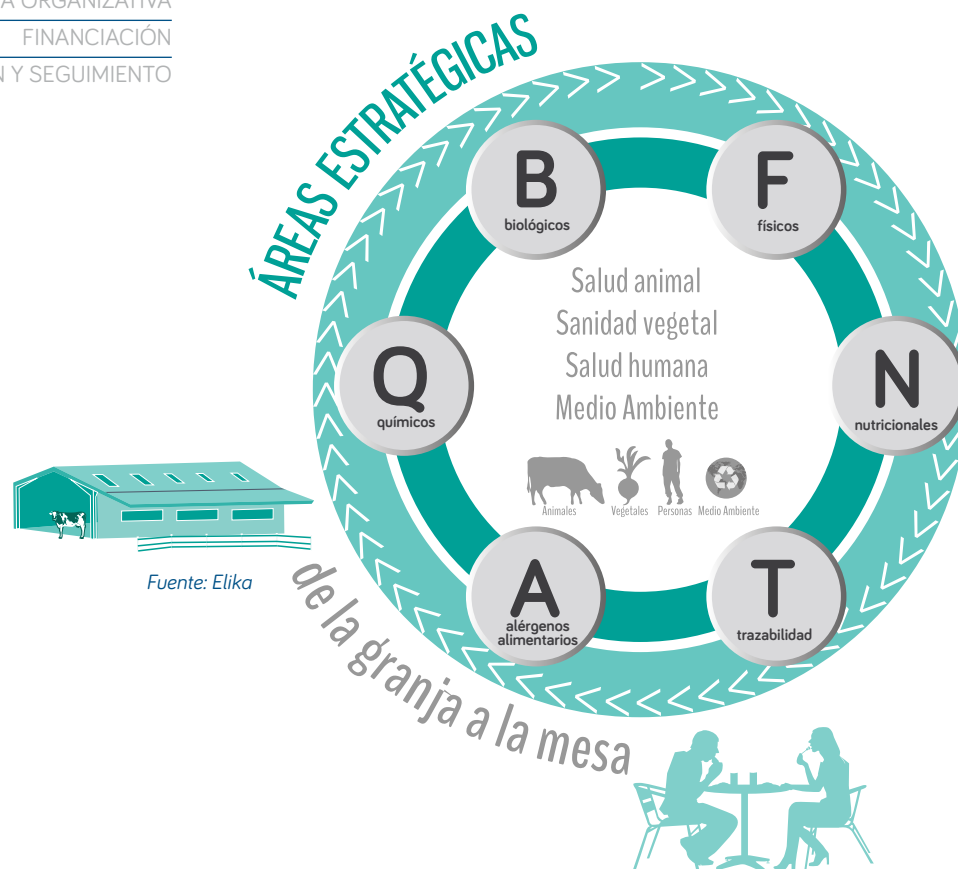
A ORGANIZATIVA
FINANCIACIÓN
N Y SEGUIMIENTO

ÁREAS ESTRATÉGICAS

B
biológicos

F
físicos

Q
químicos

N
nutricionales

A
alérgenos alimentarios

T
trazabilidad

Salud animal
Sanidad vegetal
Salud humana
Medio Ambiente

Animales Vegetales Personas Medio Ambiente

Fuente: Elika

de la granja a la mesa